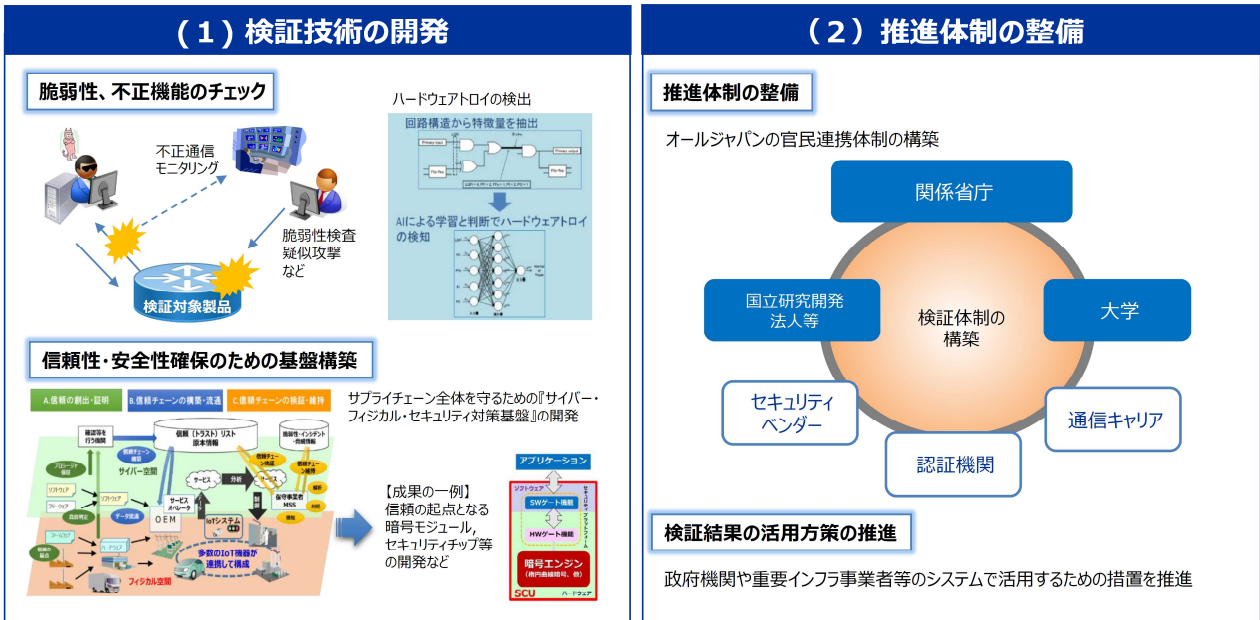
（１）検証技術の開発

脆弱性、不正機能のチェック

不正通信モニタリング

脆弱性検査
疑似攻撃
など

検証対象製品

ハードウェアトロイの検出

回路構造から特徴量を抽出

AIによる学習と判断でハードウェアトロイの検知

信頼性・安全性確保のための基盤構築

A.信頼の創出・証明　B.信頼チェーンの構築・流通　C.信頼チェーンの検証・維持

サプライチェーン全体を守るための『サイバー・フィジカル・セキュリティ対策基盤』の開発

信頼（トラスト）リスト
サイバー空間
サービス
OEM
IoTシステム
多数のIoT機器が連携して構成
フィジカル空間
MSS

【成果の一例】
信頼の起点となる暗号モジュール，セキュリティチップ等の開発など

アプリケーション
ソフトウェア
SWゲート機能
HWゲート機能
暗号エンジン
SCU
ハードウェア

（２）推進体制の整備

推進体制の整備

オールジャパンの官民連携体制の構築

関係省庁

国立研究開発法人等

検証体制の構築

大学

セキュリティベンダー

通信キャリア

認証機関

検証結果の活用方策の推進

政府機関や重要インフラ事業者等のシステムで活用するための措置を推進